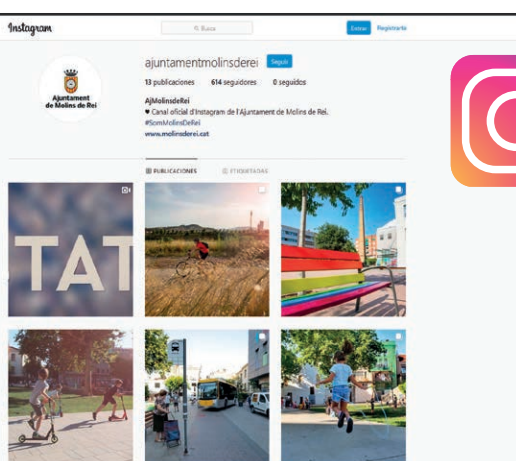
Instagram

Busca

Entrar Registrarte

Ajuntament de Molins de Rei

ajuntamentmolinsderei Seguir

13 publicaciones 614 seguidores 0 seguidos

AjMolinsdeRei
♥ Canal oficial d'Instagram de l'Ajuntament de Molins de Rei.
#SomMolinsDeRei
www.molinsderei.cat

PUBLICACIONES ETIQUETADAS

TAT